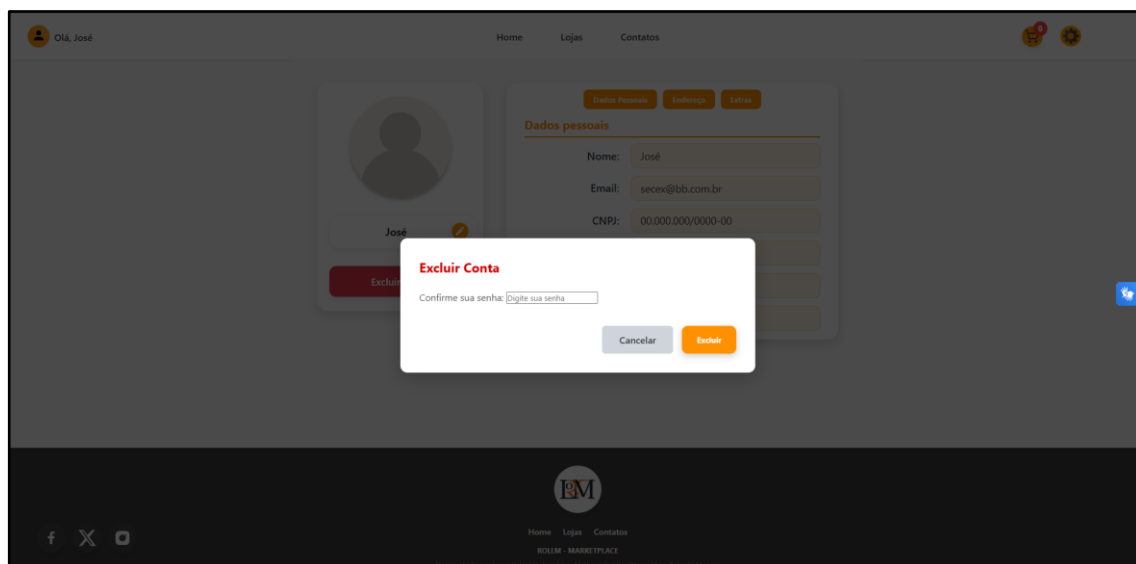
Olá, José

Home Lojas Contatos

0

Dados Pessoais Endereço Extras

Dados pessoais

Nome: José

Email: secex@bb.com.br

CNPJ: 00.000.000/0000-00

José

Exclui

Excluir Conta

Confirme sua senha: Digite sua senha

Cancelar Excluir

RM

Home Lojas Contatos

ROLLM - MARKETPLACE